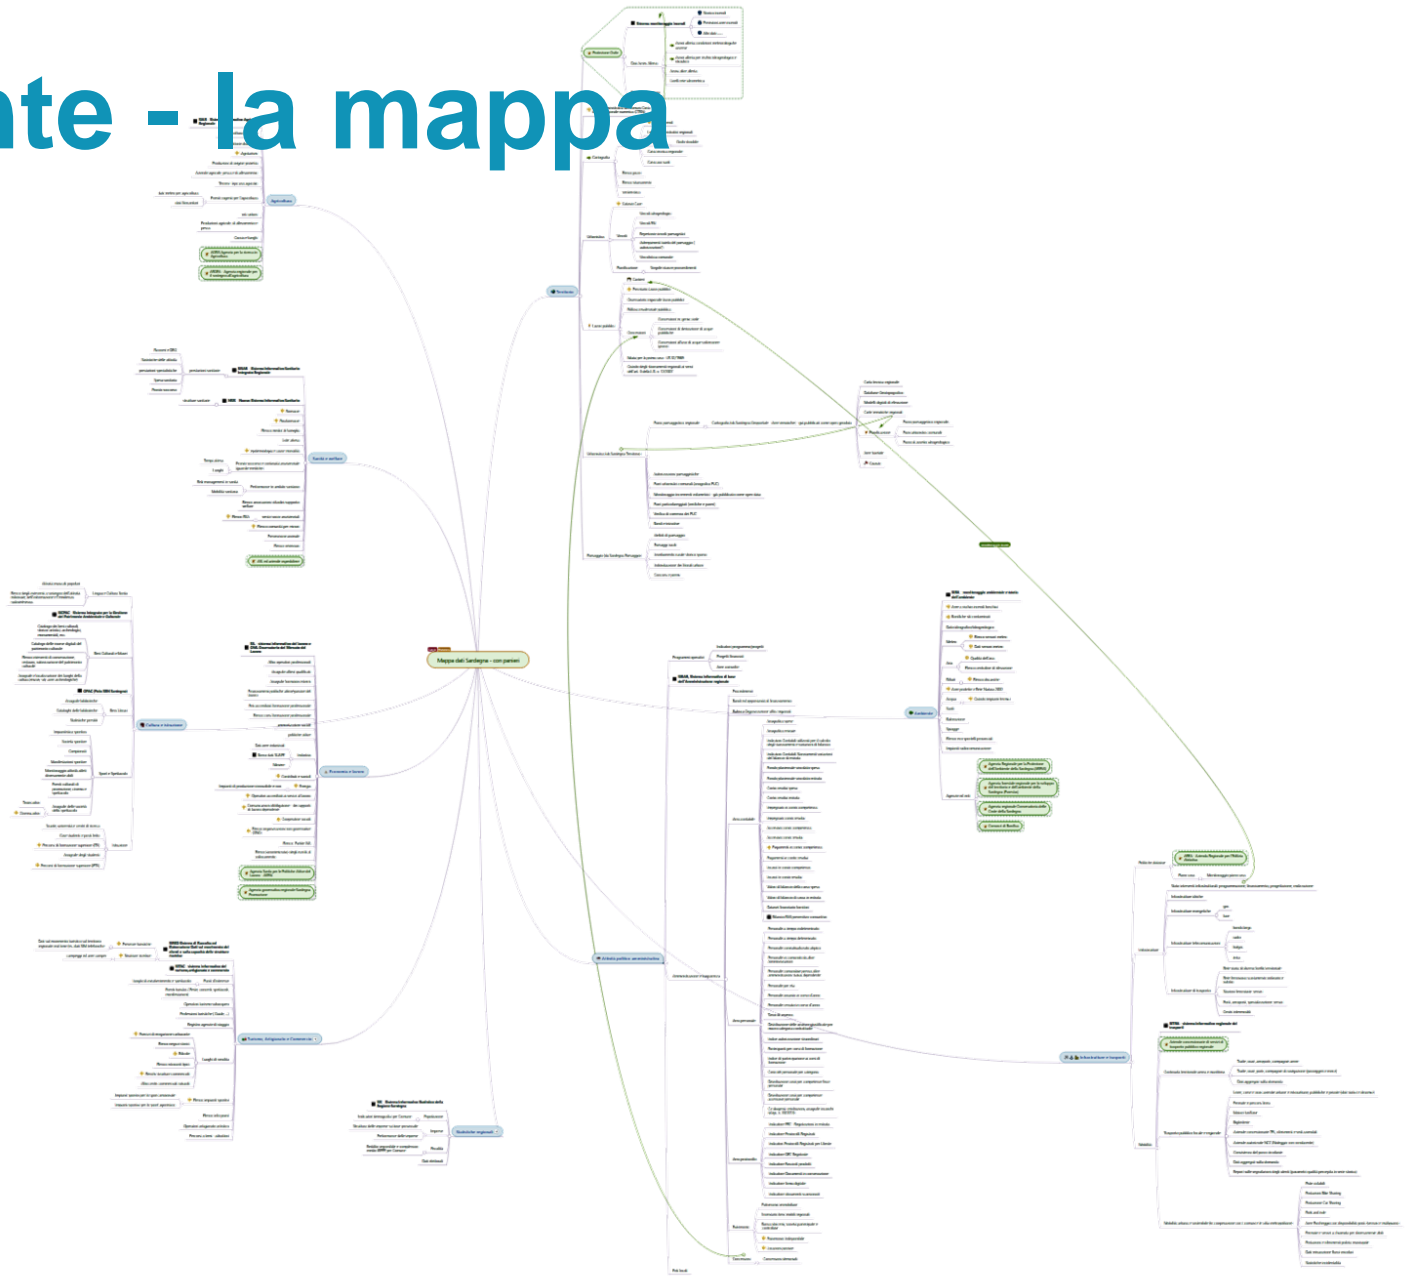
nte - la mappa

Mappa dati Sardegna - con panieri

Territorio

Agricoltura

Sanità e welfare

Cultura e Istruzione

Economia e lavoro

Turismo, Artigianato e Commercio

Statistiche regionali

Ambiente

Attività politica, amministrativa

Infrastrutture e trasporti